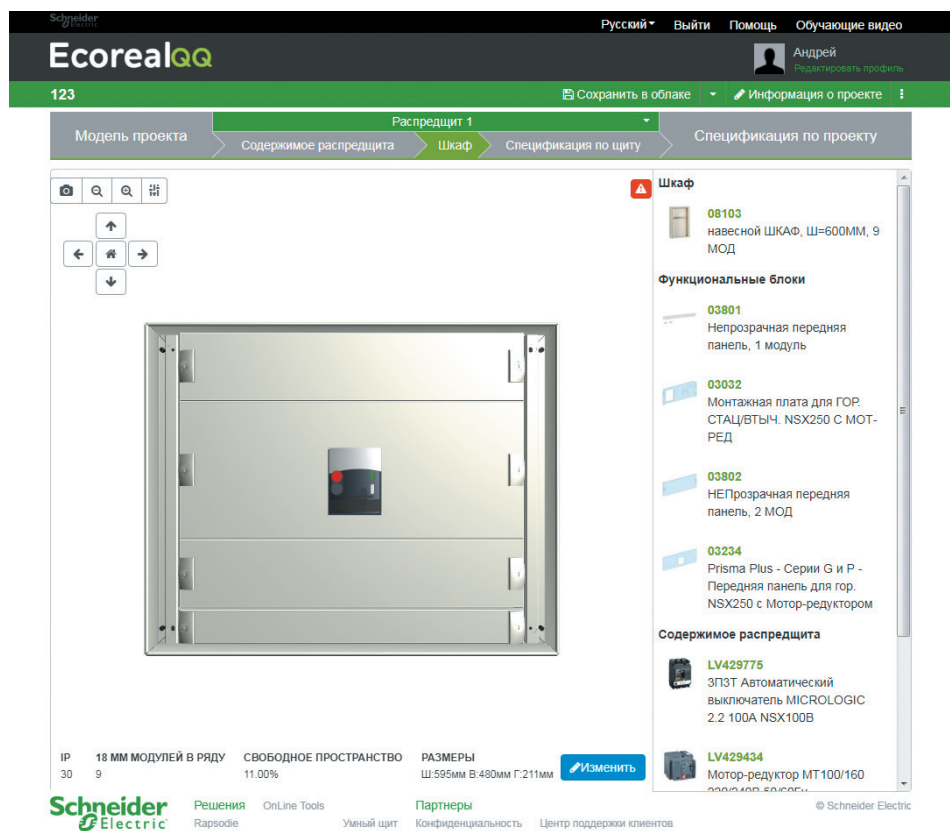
Schneider Electric

Русский Выйти Помощь Обучающие видео

EcorealQQ

Андрей
Редактировать профиль

123

Сохранить в облаке Информация о проекте

Модель проекта

Распредщит 1

Содержимое распредщита Шкаф Спецификация по щиту

Спецификация по проекту

Шкаф

08103
навесной ШКАФ, Ш=600ММ, 9 МОД

Функциональные блоки

03801
Непрозрачная передняя панель, 1 модуль

03032
Монтажная плата для ГОР. СТАЦ/ВТЫЧ. NSX250 С МОТ-РЕД

03802
НЕПрозрачная передняя панель, 2 МОД

03234
Prisma Plus - Серии G и P - Передняя панель для гор. NSX250 с Мотор-редуктором

Содержимое распредщита

LV429775
3П3Т Автоматический выключатель MICROLOGIC 2.2 100A NSX100B

LV429434
Мотор-редуктор MT100/160 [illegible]

| IP | 18 ММ МОДУЛЕЙ В РЯДУ | СВОБОДНОЕ ПРОСТРАНСТВО | РАЗМЕРЫ |
|---|---|---|---|
| 30 | 9 | 11.00% | Ш:595мм В:480мм Г:211мм |

Изменить

Schneider Electric

Решения OnLine Tools Партнеры © Schneider Electric
Rapsodie Умный щит Конфиденциальность Центр поддержки клиентов